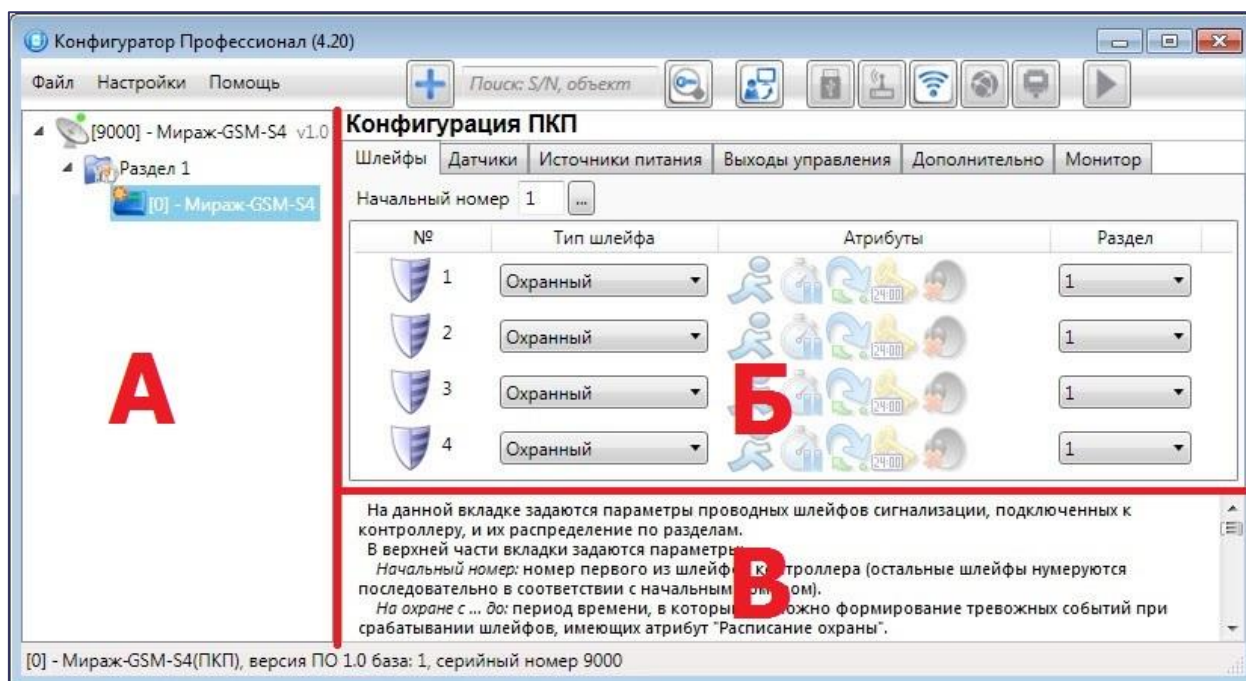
Конфигуратор Профессионал (4.20)

Файл Настройки Помощь

Поиск: S/N, объект

[9000] - Мираж-GSM-S4 v1.0
Раздел 1
[0] - Мираж-GSM-S4

Конфигурация ПКП

Шлейфы | Датчики | Источники питания | Выходы управления | Дополнительно | Монитор

Начальный номер 1 ...

| № | Тип шлейфа | Атрибуты | Раздел |
|---|---|---|---|
| 1 | Охранный | 24:00 | 1 |
| 2 | Охранный | 24:00 | 1 |
| 3 | Охранный | 24:00 | 1 |
| 4 | Охранный | 24:00 | 1 |

А

Б

В

На данной вкладке задаются параметры проводных шлейфов сигнализации, подключенных к контроллеру, и их распределение по разделам.
В верхней части вкладки задаются параметры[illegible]
*Начальный номер:* номер первого из шлейф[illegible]троллера (остальные шлейфы нумеруются последовательно в соответствии с начальным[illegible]ом).
*На охране с ... до:* период времени, в которы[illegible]ожно формирование тревожных событий при срабатывании шлейфов, имеющих атрибут "Расписание охраны".

[0] - Мираж-GSM-S4(ПКП), версия ПО 1.0 база: 1, серийный номер 9000